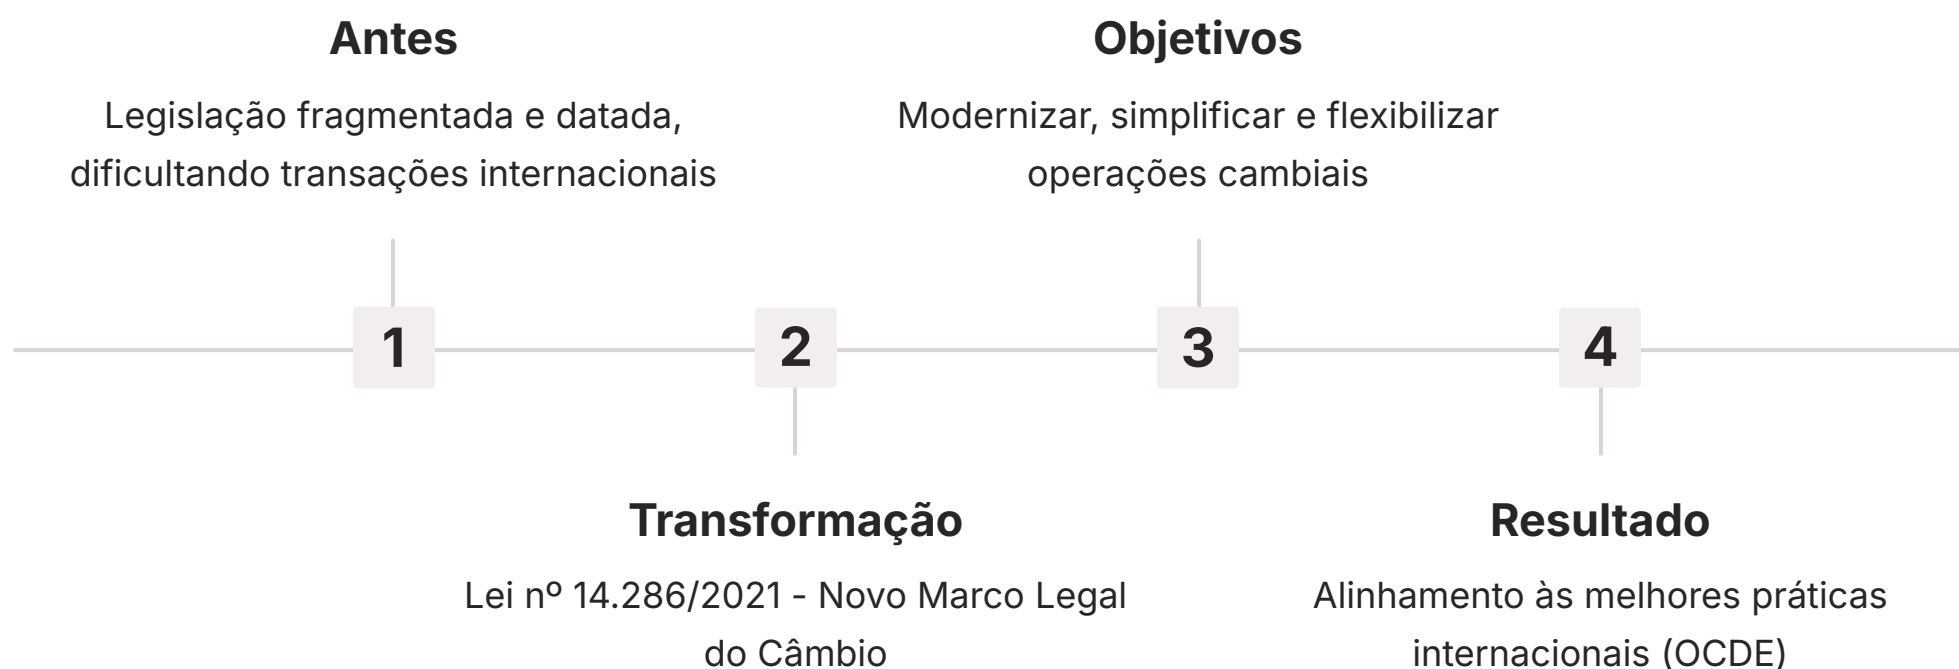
Antes

Legislação fragmentada e datada, dificultando transações internacionais

Objetivos

Modernizar, simplificar e flexibilizar operações cambiais

1

2

3

4

Transformação

Lei nº 14.286/2021 - Novo Marco Legal do Câmbio

Resultado

Alinhamento às melhores práticas internacionais (OCDE)